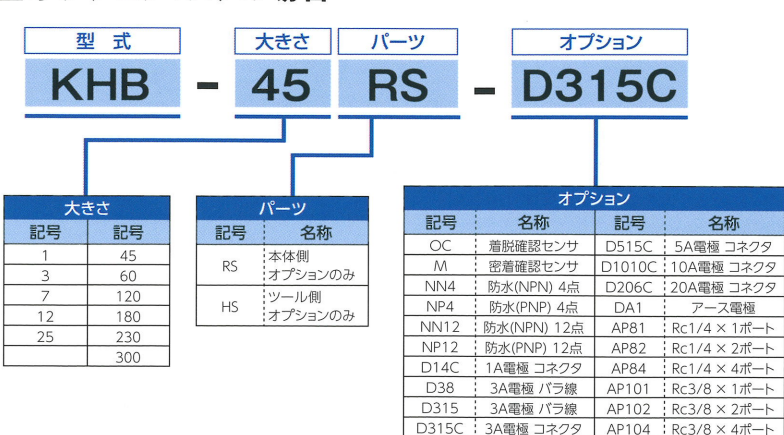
型式 KHB - 大きさ 45 パーツ RS - オプション D315C

| 大きさ | |
|---|---|
| 記号 | 記号 |
| 1 | 45 |
| 3 | 60 |
| 7 | 120 |
| 12 | 180 |
| 25 | 230 |
| | 300 |

| パーツ | |
|---|---|
| 記号 | 名称 |
| RS | 本体側 オプションのみ |
| HS | ツール側 オプションのみ |

| オプション | | | |
|---|---|---|---|
| 記号 | 名称 | 記号 | 名称 |
| OC | 着脱確認センサ | D515C | 5A電極 コネクタ |
| M | 密着確認センサ | D1010C | 10A電極 コネクタ |
| NN4 | 防水(NPN) 4点 | D206C | 20A電極 コネクタ |
| NP4 | 防水(PNP) 4点 | DA1 | アース電極 |
| NN12 | 防水(NPN) 12点 | AP81 | Rc1/4 × 1ポート |
| NP12 | 防水(PNP) 12点 | AP82 | Rc1/4 × 2ポート |
| D14C | 1A電極 コネクタ | AP84 | Rc1/4 × 4ポート |
| D38 | 3A電極 バラ線 | AP101 | Rc3/8 × 1ポート |
| D315 | 3A電極 バラ線 | AP102 | Rc3/8 × 2ポート |
| D315C | 3A電極 コネクタ | AP104 | Rc3/8 × 4ポート |